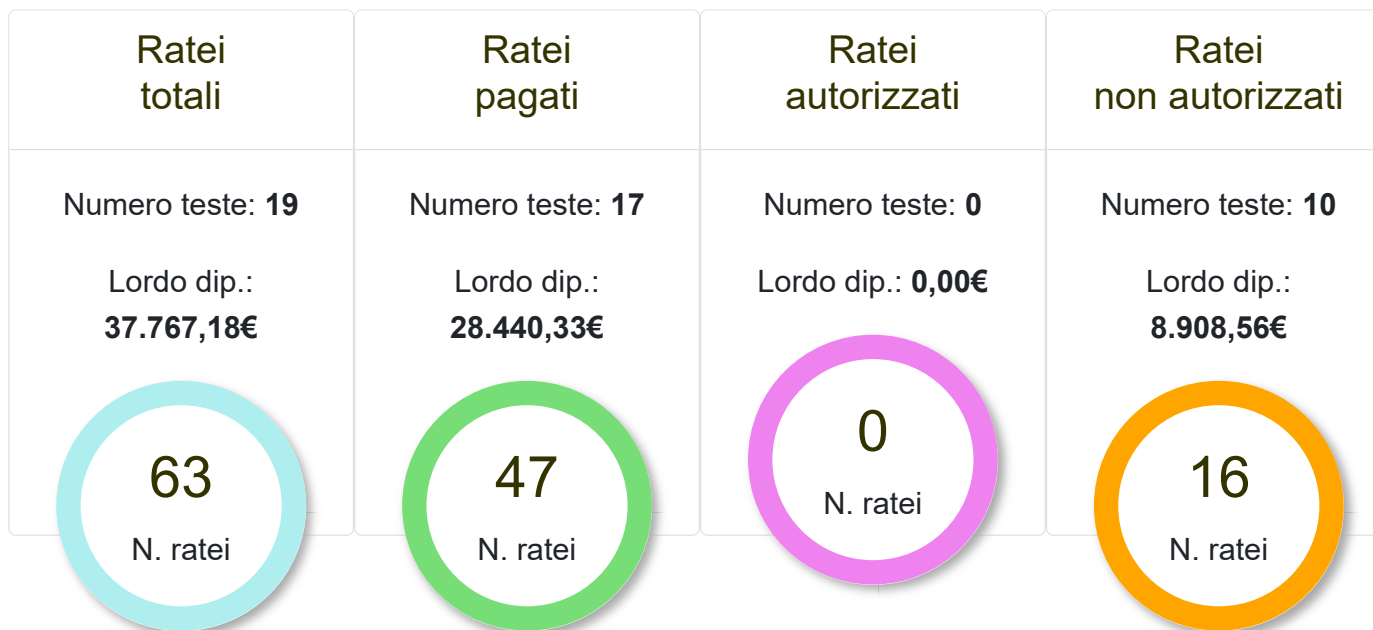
Ratei totali

Numero teste: **19**

Lordo dip.: **37.767,18€**

63

N. ratei

Ratei pagati

Numero teste: **17**

Lordo dip.: **28.440,33€**

47

N. ratei

Ratei autorizzati

Numero teste: **0**

Lordo dip.: **0,00€**

0

N. ratei

Ratei non autorizzati

Numero teste: **10**

Lordo dip.: **8.908,56€**

16

N. ratei